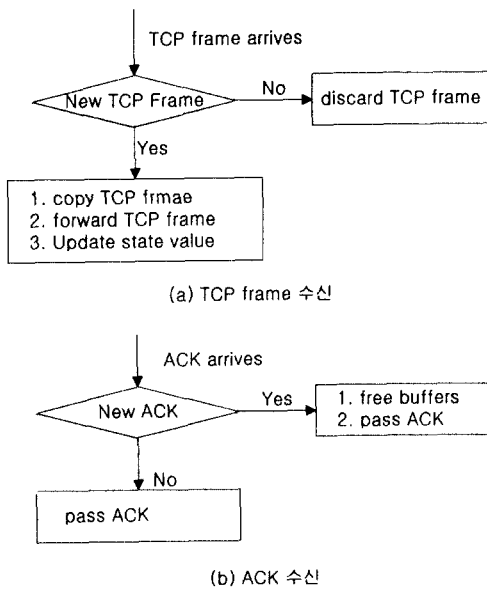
TCP frame arrives

New TCP Frame

No

discard TCP frame

Yes

1. copy TCP frmae
2. forward TCP frame
3. Update state value

(a) TCP frame 수신

ACK arrives

New ACK

Yes

1. free buffers
2. pass ACK

No

pass ACK

(b) ACK 수신